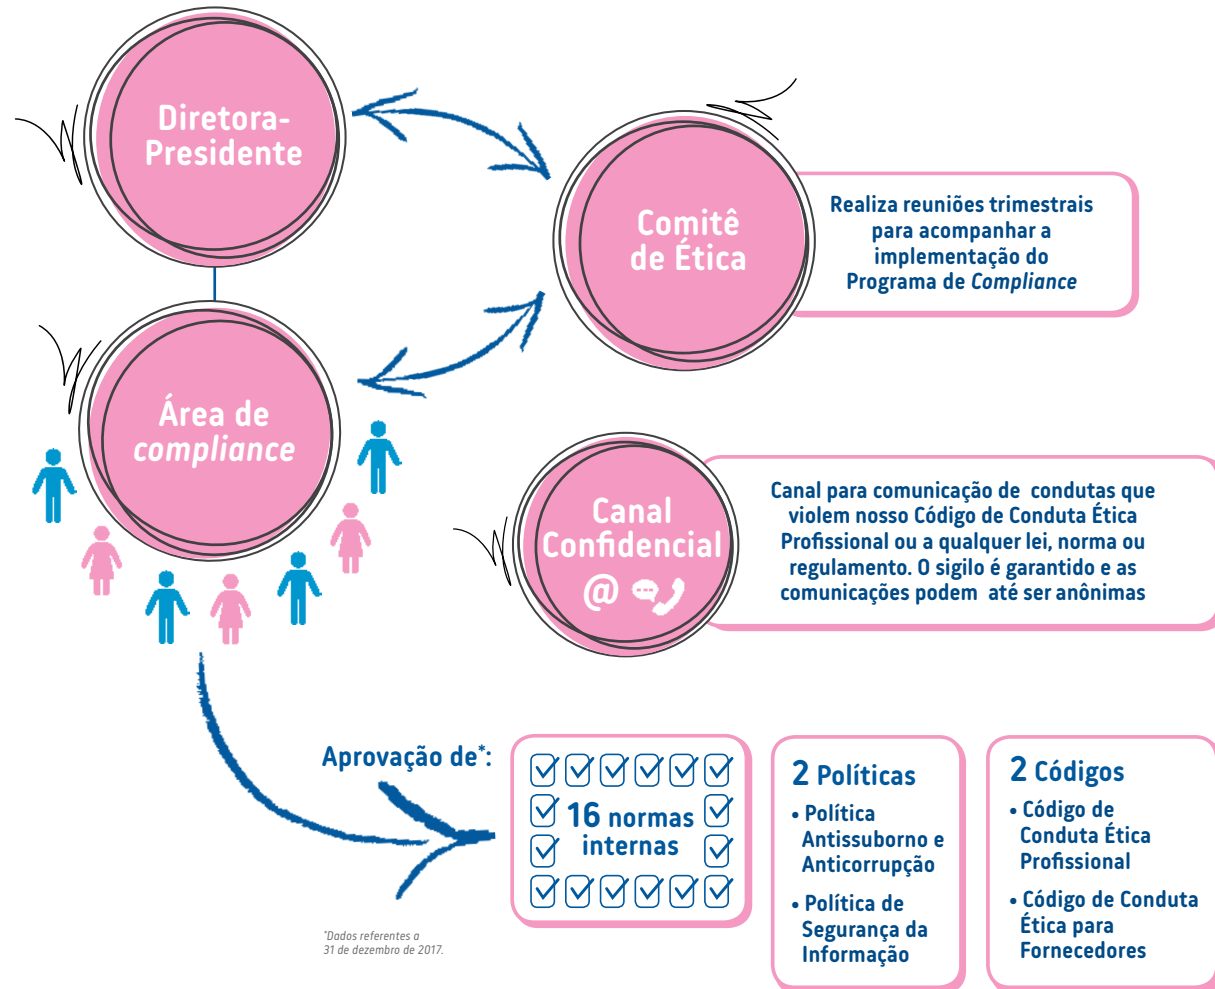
Diretora-Presidente

Comitê de Ética

Realiza reuniões trimestrais para acompanhar a implementação do Programa de *Compliance*

Área de *compliance*

Canal Confidencial

@

Canal para comunicação de condutas que violem nosso Código de Conduta Ética Profissional ou a qualquer lei, norma ou regulamento. O sigilo é garantido e as comunicações podem até ser anônimas

Aprovação de*:

16 normas internas

2 Políticas
• Política Antissuborno e Anticorrupção
• Política de Segurança da Informação

2 Códigos
• Código de Conduta Ética Profissional
• Código de Conduta Ética para Fornecedores

*Dados referentes a 31 de dezembro de 2017.